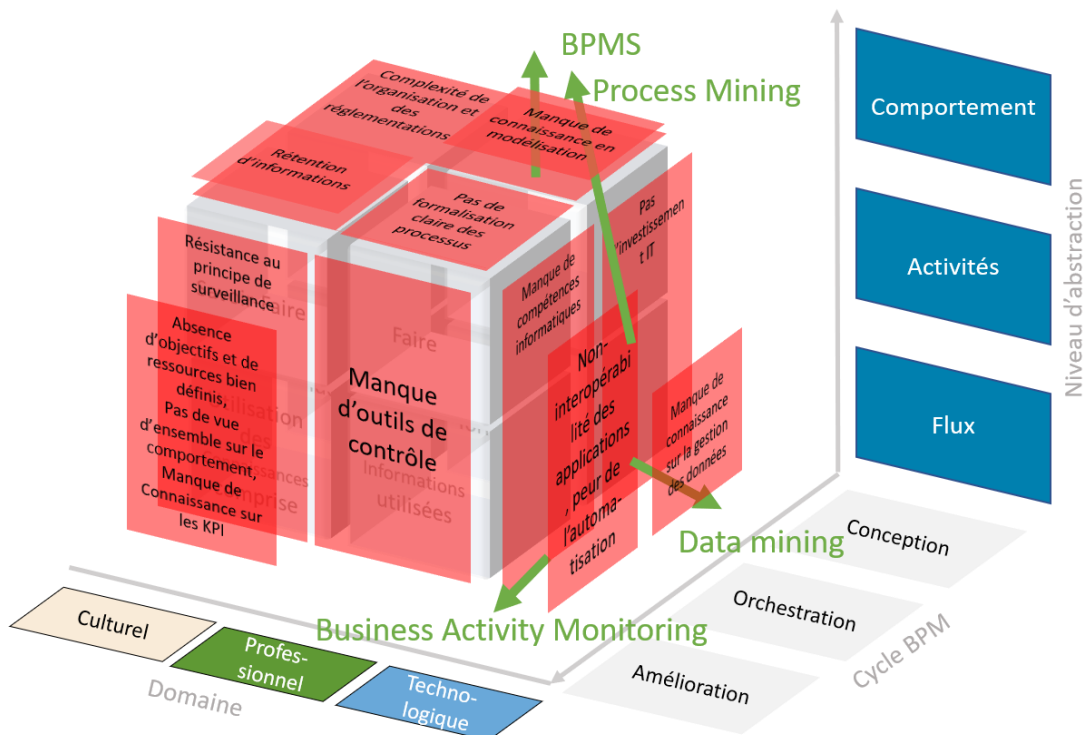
BPMS

Process Mining

Complexité de l'organisation et des réglementations

Manque de connaissance en modélisation

Rétention d'informations

Pas de formalisation claire des processus

Pas d'investissement IT

Résistance au principe de surveillance

Manque de compétences informatiques

Absence d'objectifs et de ressources bien définis, Pas de vue d'ensemble sur le comportement, Manque de Connaissance sur les KPI

Faire

Manque d'outils de contrôle

Informations utilisées

Non-interopérabilité des applications, peur de l'automatisation

Manque de connaissance sur la gestion des données

Data mining

Business Activity Monitoring

Comportement

Activités

Flux

Niveau d'abstraction

Conception

Orchestration

Amélioration

Cycle BPM

Culturel

Professionnel

Technologique

Domaine